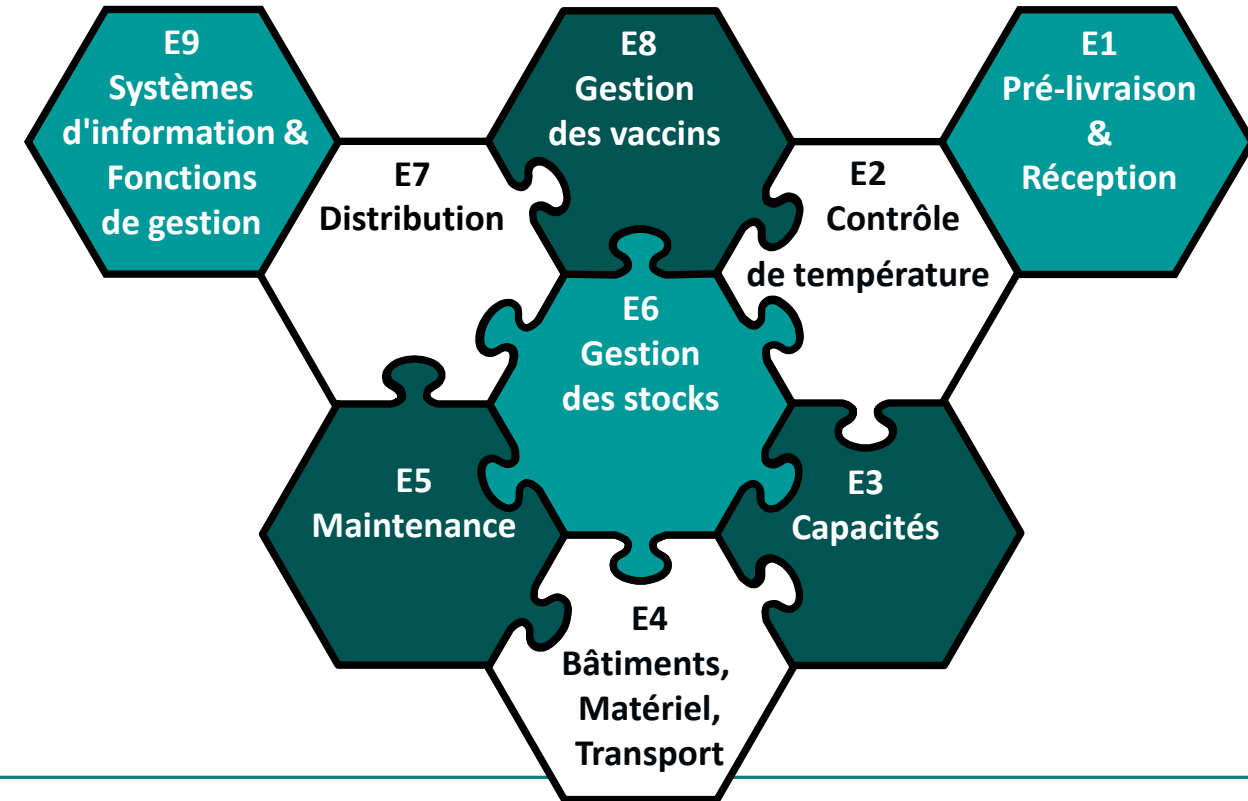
E9
Systèmes d'information & Fonctions de gestion

E8
Gestion des vaccins

E1
Pré-livraison & Réception

E7
Distribution

E2
Contrôle de température

E6
Gestion des stocks

E5
Maintenance

E3
Capacités

E4
Bâtiments, Matériel, Transport